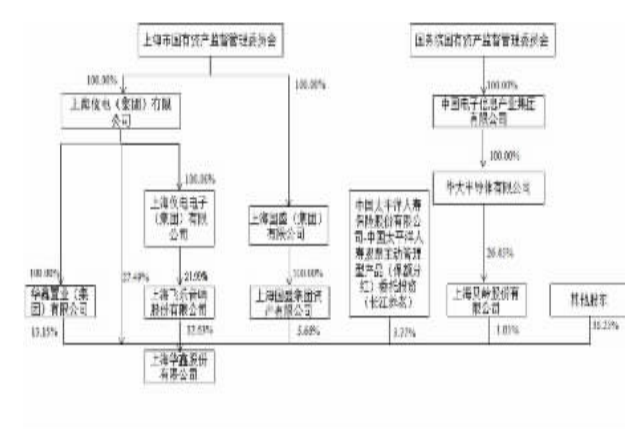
上海市国有资产监督管理委员会

国务院国有资产监督管理委员会

100.00%

100.00%

100.00%

上海仪电（集团）有限公司

中国电子信息产业集团有限公司

100.00%

上海仪电电子（集团）有限公司

上海国盛（集团）有限公司

100.00%

中国太平洋人寿保险股份有限公司-中国太平洋人寿保险主动管理型产品（保额分红）委托投资（长江养老）

华大半导体有限公司

100.00%

27.49%

21.09%

100.00%

26.63%

华鑫置业（集团）有限公司

上海飞乐音响股份有限公司

上海国盛集团资产有限公司

上海贝岭股份有限公司

其他股东

13.15%

12.53%

5.68%

3.27%

1.01%

31.21%

上海华鑫股份有限公司